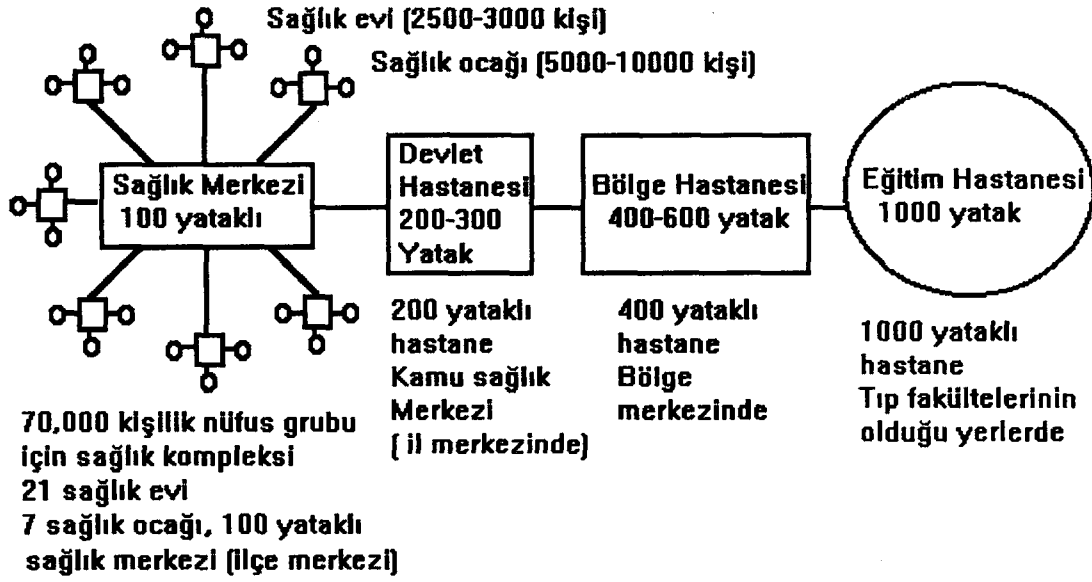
Sağlık evi (2500-3000 kişi)

Sağlık ocağı (5000-10000 kişi)

Sağlık Merkezi 100 yataklı

Devlet Hastanesi 200-300 Yatak

Bölge Hastanesi 400-600 yatak

Eğitim Hastanesi 1000 yatak

70,000 kişilik nüfus grubu için sağlık kompleksi
21 sağlık evi
7 sağlık ocağı, 100 yataklı sağlık merkezi (ilçe merkezi)

200 yataklı hastane
Kamu sağlık Merkezi
( il merkezinde)

400 yataklı hastane
Bölge merkezinde

1000 yataklı hastane
Tıp fakültelerinin olduğu yerlerde